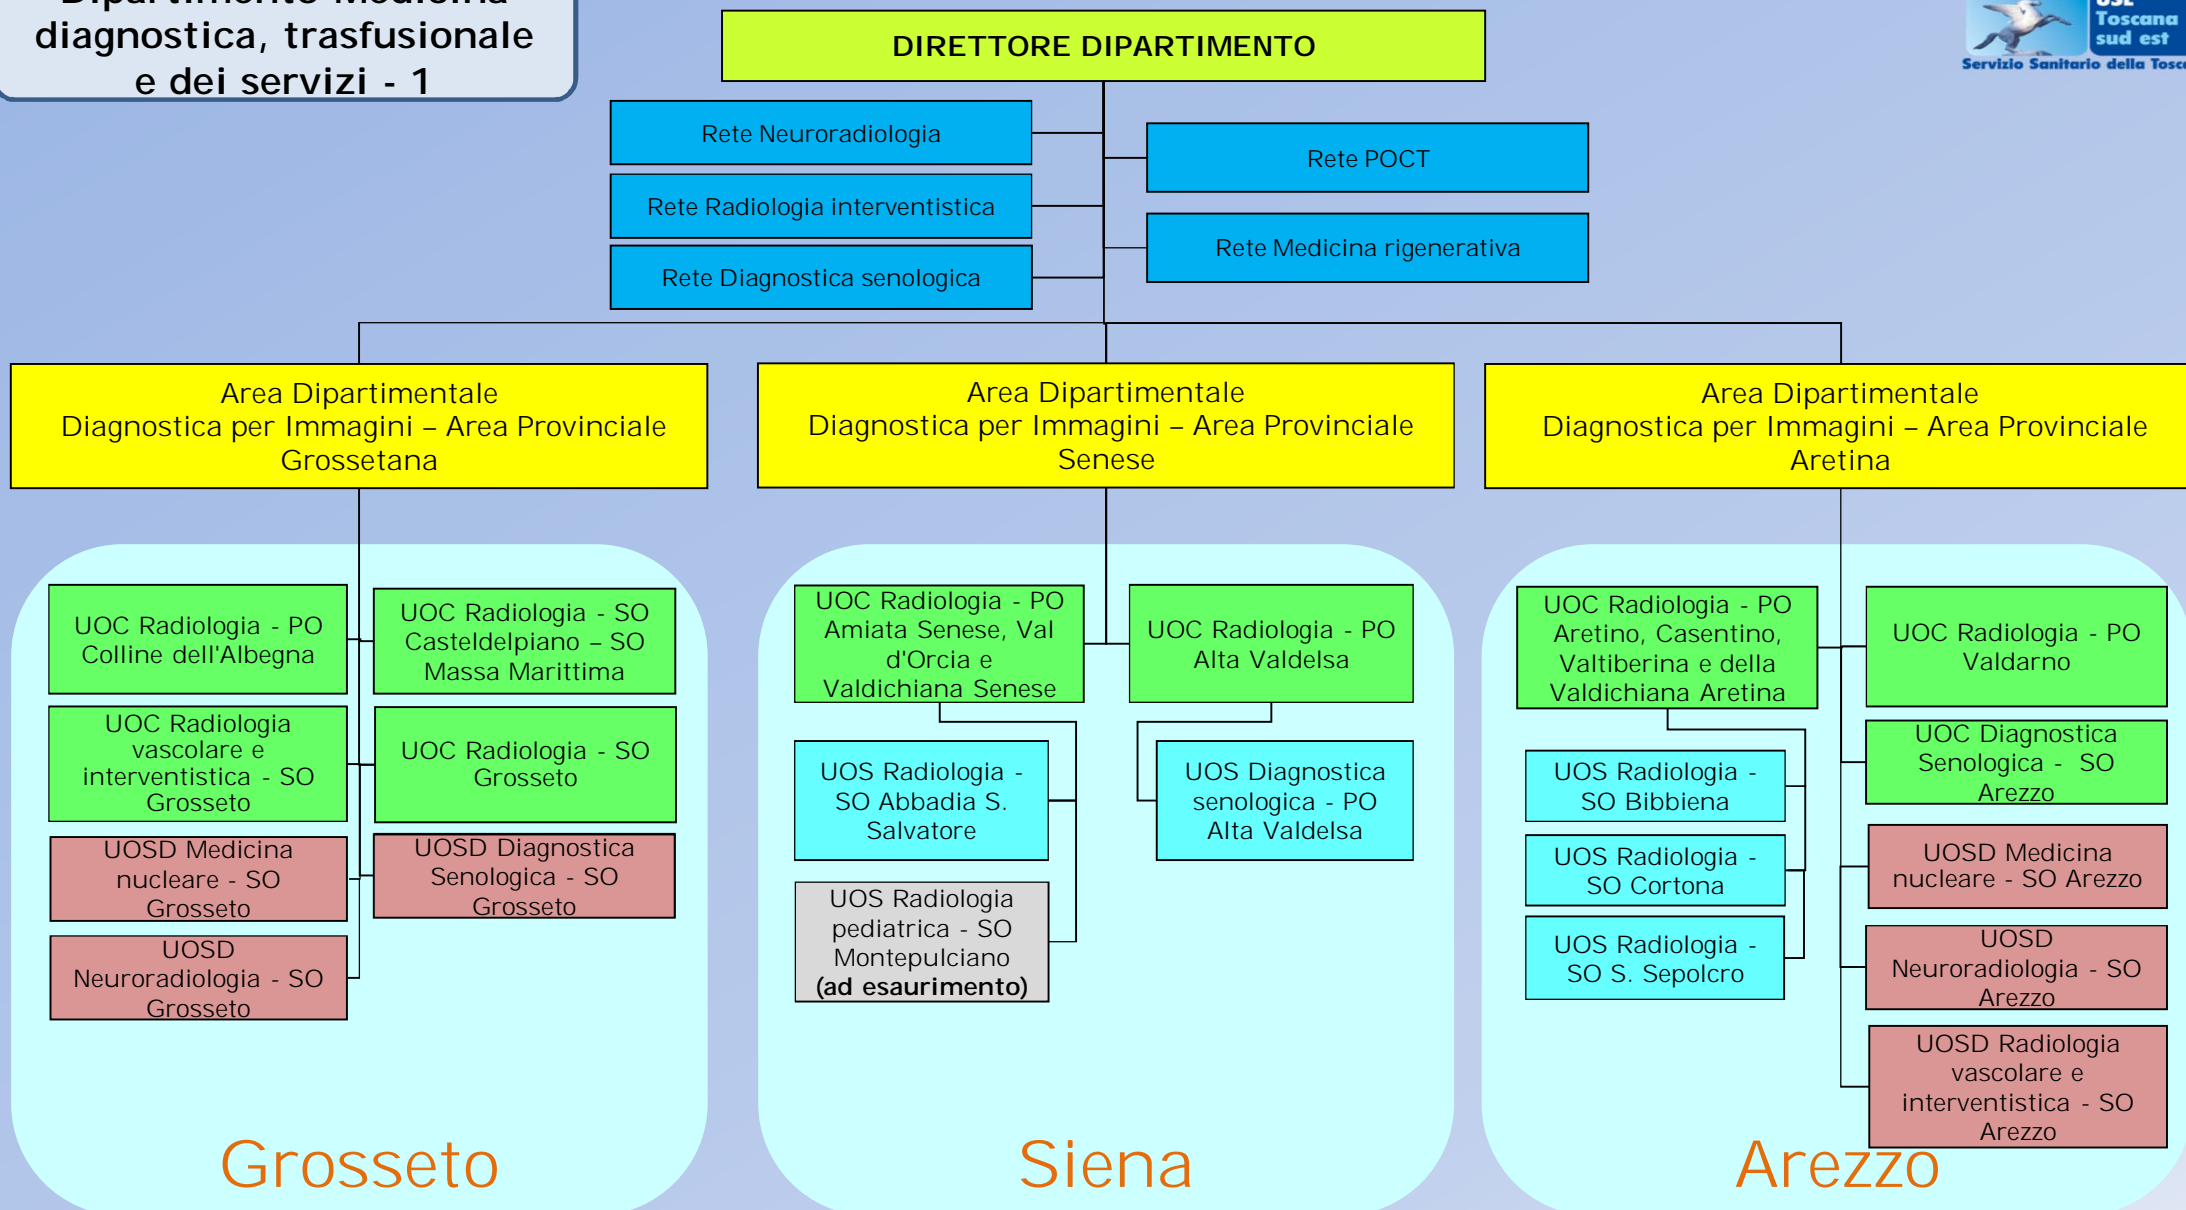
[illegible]
diagnostica, trasfusionale e dei servizi - 1

Toscana sud est
Servizio Sanitario della Tosc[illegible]

DIRETTORE DIPARTIMENTO

Rete Neuroradiologia

Rete Radiologia interventistica

Rete Diagnostica senologica

Rete POCT

Rete Medicina rigenerativa

Area Dipartimentale
Diagnostica per Immagini – Area Provinciale
Grossetana

Area Dipartimentale
Diagnostica per Immagini – Area Provinciale
Senese

Area Dipartimentale
Diagnostica per Immagini – Area Provinciale
Aretina

UOC Radiologia - PO Colline dell'Albegna

UOC Radiologia - SO Casteldelpiano – SO Massa Marittima

UOC Radiologia vascolare e interventistica - SO Grosseto

UOC Radiologia - SO Grosseto

UOSD Medicina nucleare - SO Grosseto

UOSD Diagnostica Senologica - SO Grosseto

UOSD Neuroradiologia - SO Grosseto

UOC Radiologia - PO Amiata Senese, Val d'Orcia e Valdichiana Senese

UOC Radiologia - PO Alta Valdelsa

UOS Radiologia - SO Abbadia S. Salvatore

UOS Diagnostica senologica - PO Alta Valdelsa

UOS Radiologia pediatrica - SO Montepulciano
(ad esaurimento)

UOC Radiologia - PO Aretino, Casentino, Valtiberina e della Valdichiana Aretina

UOC Radiologia - PO Valdarno

UOC Diagnostica Senologica - SO Arezzo

UOS Radiologia - SO Bibbiena

UOS Radiologia - SO Cortona

UOS Radiologia - SO S. Sepolcro

UOSD Medicina nucleare - SO Arezzo

UOSD Neuroradiologia - SO Arezzo

UOSD Radiologia vascolare e interventistica - SO Arezzo

Grosseto

Siena

Arezzo